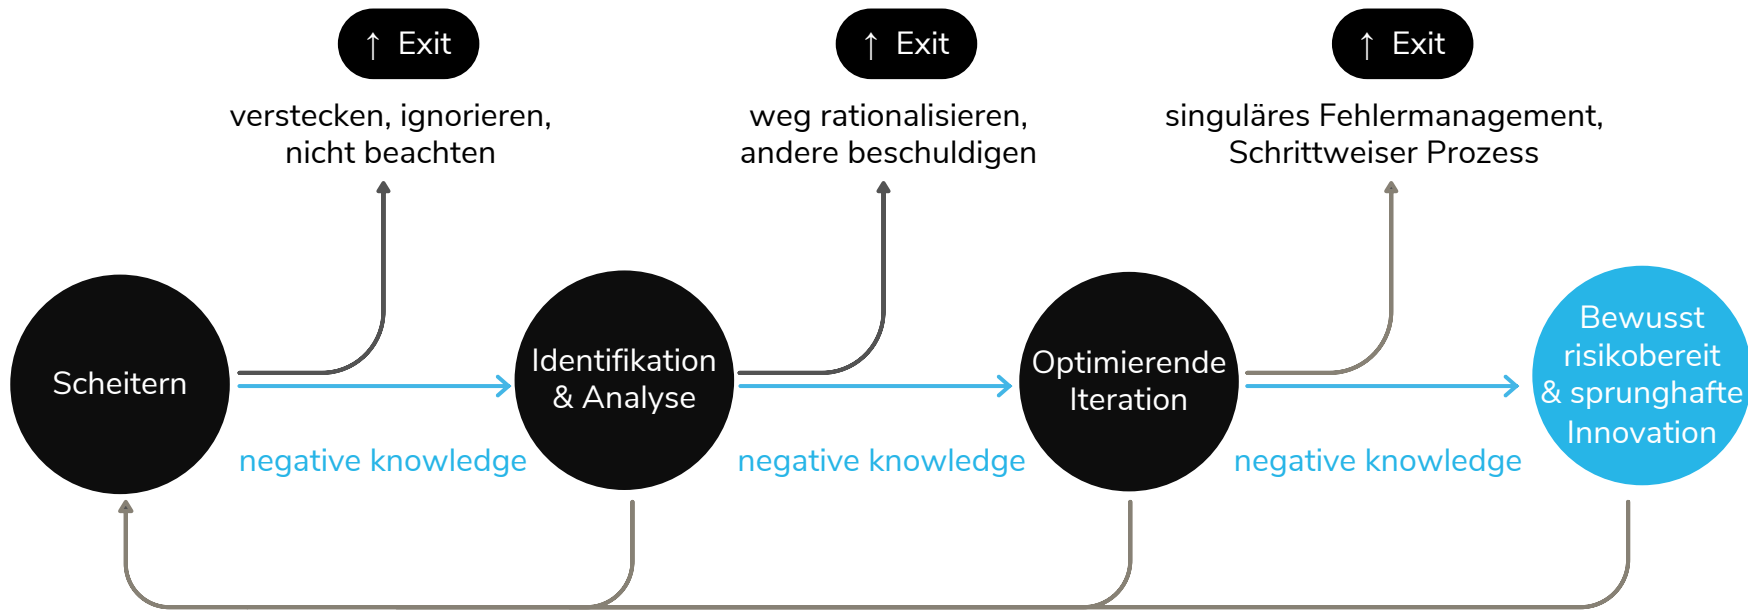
↑ Exit

verstecken, ignorieren, nicht beachten

↑ Exit

weg rationalisieren, andere beschuldigen

↑ Exit

singuläres Fehlermanagement, Schrittweiser Prozess

Scheitern

negative knowledge

Identifikation & Analyse

negative knowledge

Optimierende Iteration

negative knowledge

Bewusst risikobereit & sprunghafte Innovation